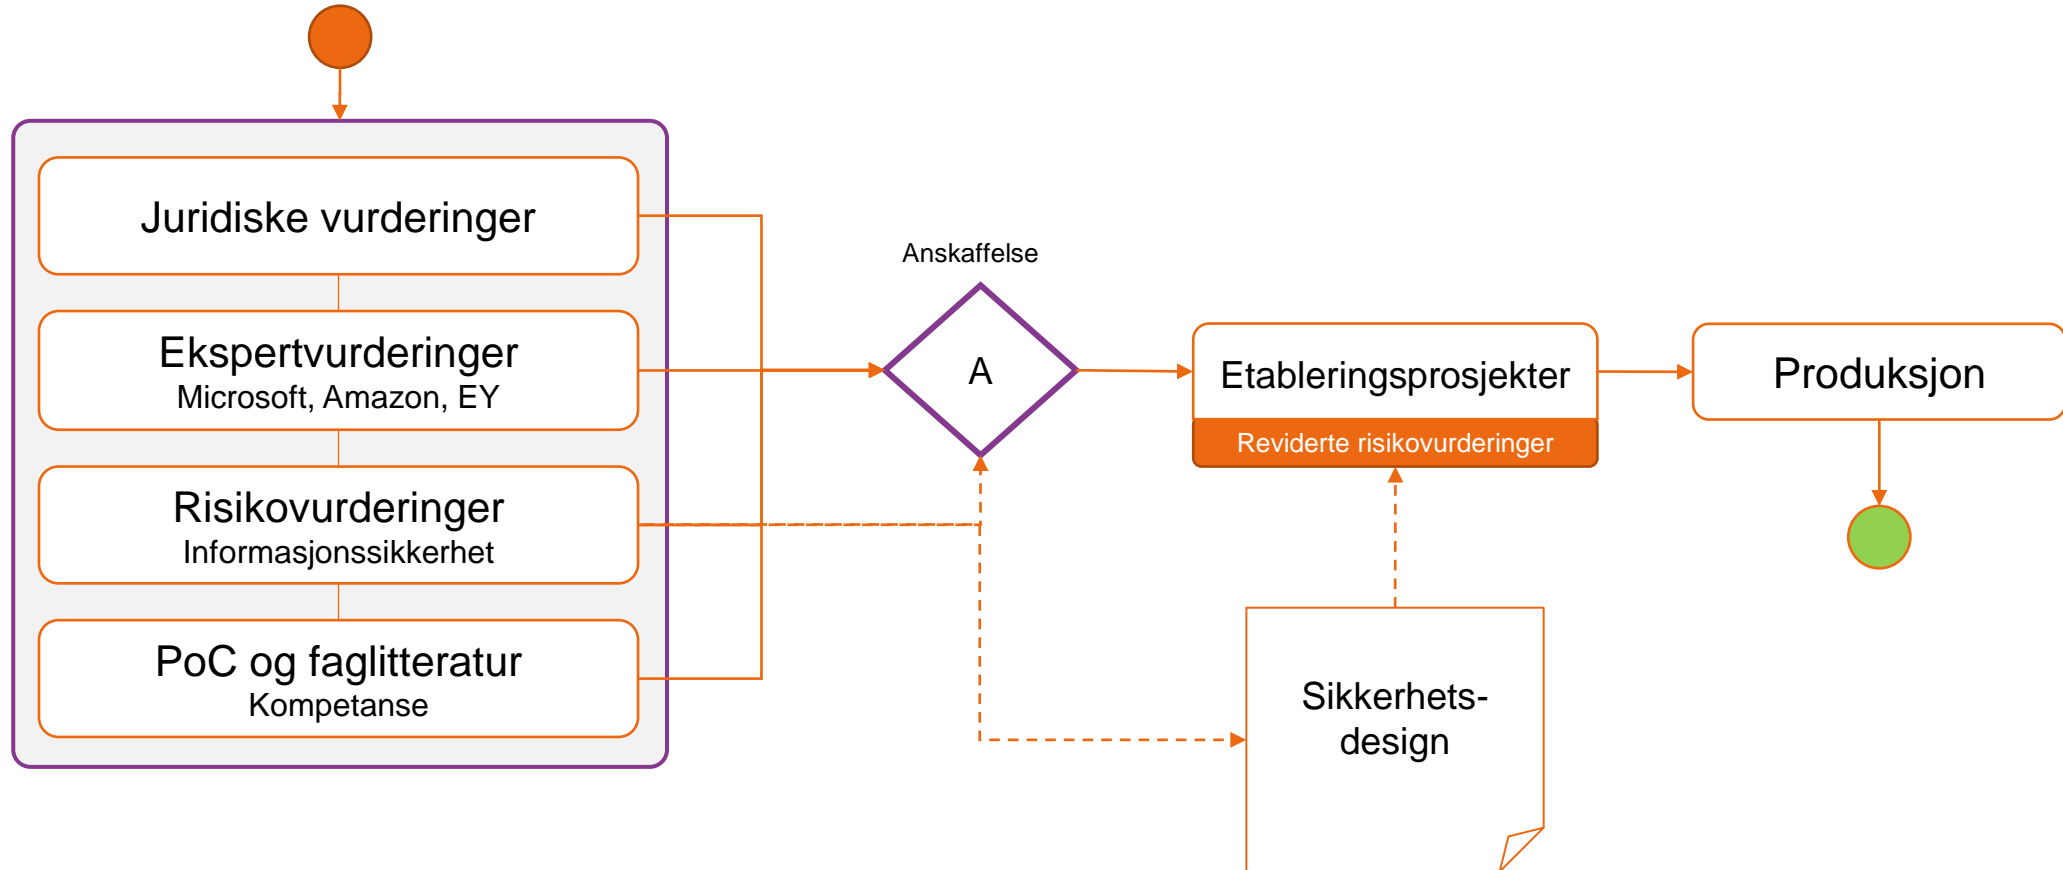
Juridiske vurderinger

Ekspertvurderinger
Microsoft, Amazon, EY

Risikovurderinger
Informasjonssikkerhet

PoC og faglitteratur
Kompetanse

Anskaffelse

A

Etableringsprosjekter

Reviderte risikovurderinger

Produksjon

Sikkerhetsdesign